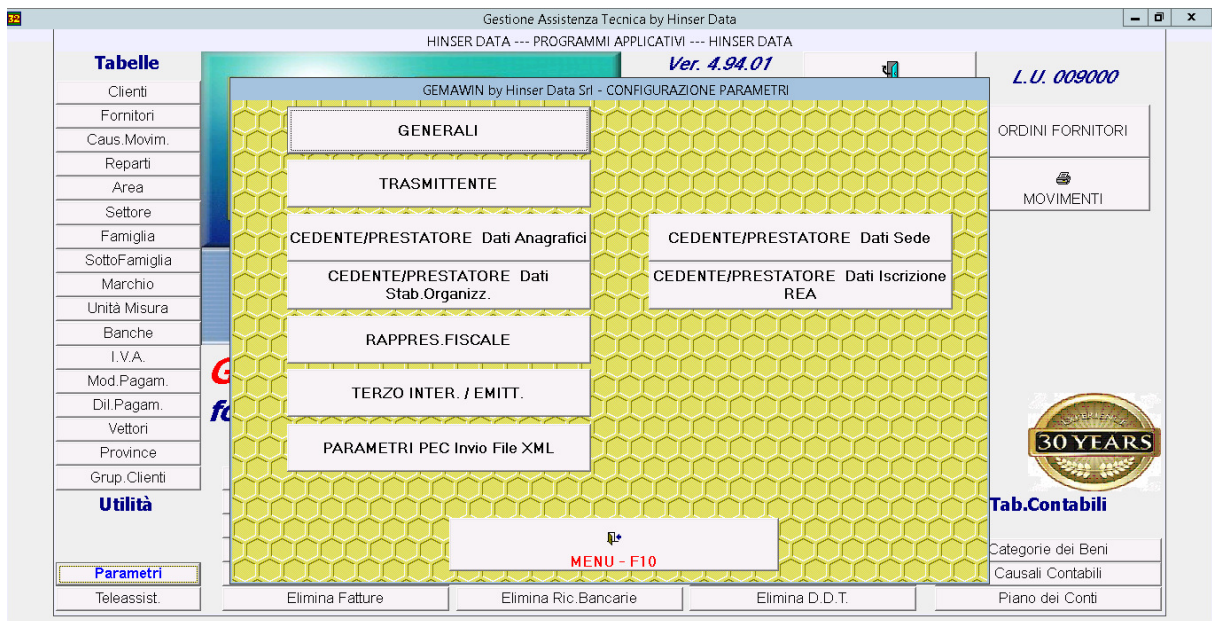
Gestione Assistenza Tecnica by Hinser Data

HINSER DATA --- PROGRAMMI APPLICATIVI --- HINSER DATA

Tabelle

Ver. 4.94.01

L.U. 009000

Clienti
Fornitori
Caus.Movim.
Reparti
Area
Settore
Famiglia
SottoFamiglia
Marchio
Unità Misura
Banche
I.V.A.
Mod.Pagam.
Dil.Pagam.
Vettori
Province
Grup.Clienti

Utilità

Parametri
Teleassist.

GEMAWIN by Hinser Data Srl - CONFIGURAZIONE PARAMETRI

GENERALI

TRASMITTENTE

CEDENTE/PRESTATORE Dati Anagrafici

CEDENTE/PRESTATORE Dati Sede

CEDENTE/PRESTATORE Dati Stab.Organizz.

CEDENTE/PRESTATORE Dati Iscrizione REA

RAPPRES.FISCALE

TERZO INTER. / EMITT.

PARAMETRI PEC Invio File XML

MENU - F10

ORDINI FORNITORI

MOVIMENTI

30 YEARS

Tab.Contabili

Categorie dei Beni
Causali Contabili
Piano dei Conti

Elimina Fatture
Elimina Ric.Bancarie
Elimina D.D.T.